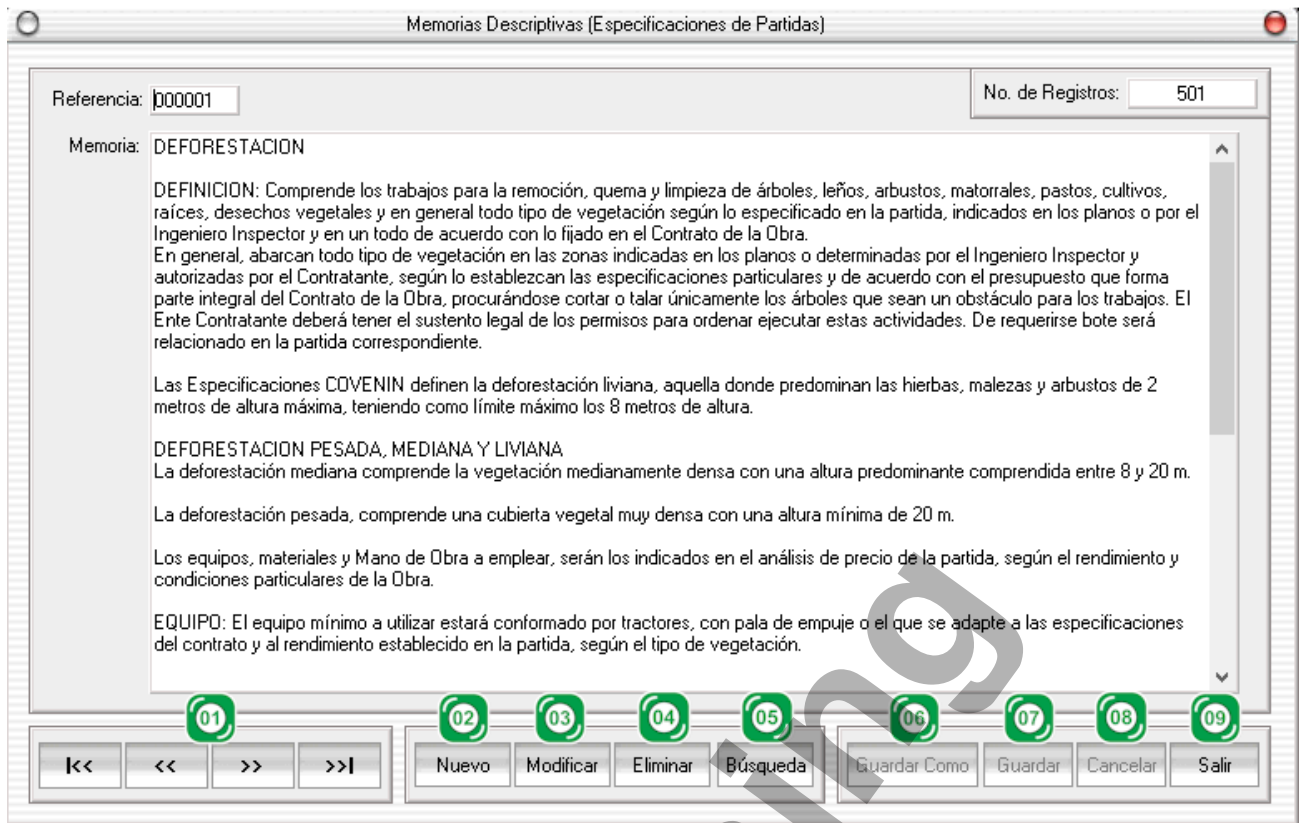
Memorias Descriptivas (Especificaciones de Partidas)

Referencia: 000001

No. de Registros: 501

Memoria: DEFORESTACION

DEFINICION: Comprende los trabajos para la remoción, quema y limpieza de árboles, leños, arbustos, matorrales, pastos, cultivos, raíces, desechos vegetales y en general todo tipo de vegetación según lo especificado en la partida, indicados en los planos o por el Ingeniero Inspector y en un todo de acuerdo con lo fijado en el Contrato de la Obra.
En general, abarcan todo tipo de vegetación en las zonas indicadas en los planos o determinadas por el Ingeniero Inspector y autorizadas por el Contratante, según lo establezcan las especificaciones particulares y de acuerdo con el presupuesto que forma parte integral del Contrato de la Obra, procurándose cortar o talar únicamente los árboles que sean un obstáculo para los trabajos. El Ente Contratante deberá tener el sustento legal de los permisos para ordenar ejecutar estas actividades. De requerirse bote será relacionado en la partida correspondiente.

Las Especificaciones COVENIN definen la deforestación liviana, aquella donde predominan las hierbas, malezas y arbustos de 2 metros de altura máxima, teniendo como límite máximo los 8 metros de altura.

DEFORESTACION PESADA, MEDIANA Y LIVIANA
La deforestación mediana comprende la vegetación medianamente densa con una altura predominante comprendida entre 8 y 20 m.

La deforestación pesada, comprende una cubierta vegetal muy densa con una altura mínima de 20 m.

Los equipos, materiales y Mano de Obra a emplear, serán los indicados en el análisis de precio de la partida, según el rendimiento y condiciones particulares de la Obra.

EQUIPO: El equipo mínimo a utilizar estará conformado por tractores, con pala de empuje o el que se adapte a las especificaciones del contrato y al rendimiento establecido en la partida, según el tipo de vegetación.

01 02 03 04 05 06 07 08 09

|<< << >> >>| Nuevo Modificar Eliminar Búsqueda Guardar Como Guardar Cancelar Salir